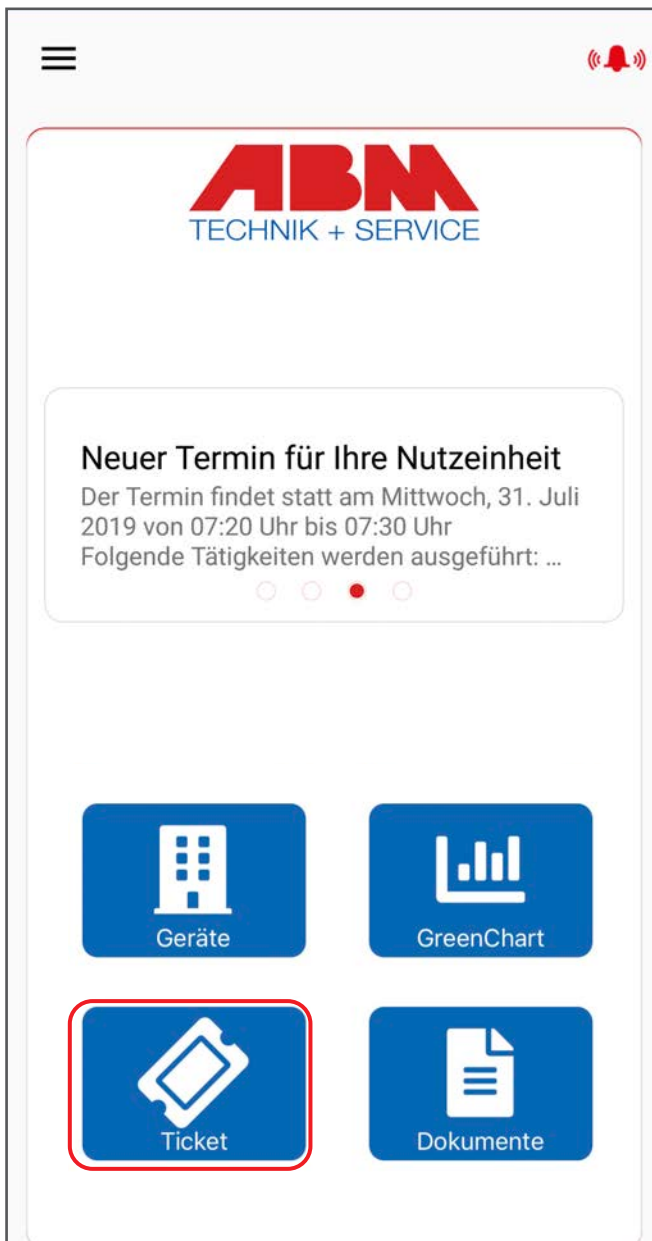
ABM
TECHNIK + SERVICE

Neuer Termin für Ihre Nutzeinheit
Der Termin findet statt am Mittwoch, 31. Juli 2019 von 07:20 Uhr bis 07:30 Uhr
Folgende Tätigkeiten werden ausgeführt: ...

Geräte
GreenChart
Ticket
Dokumente